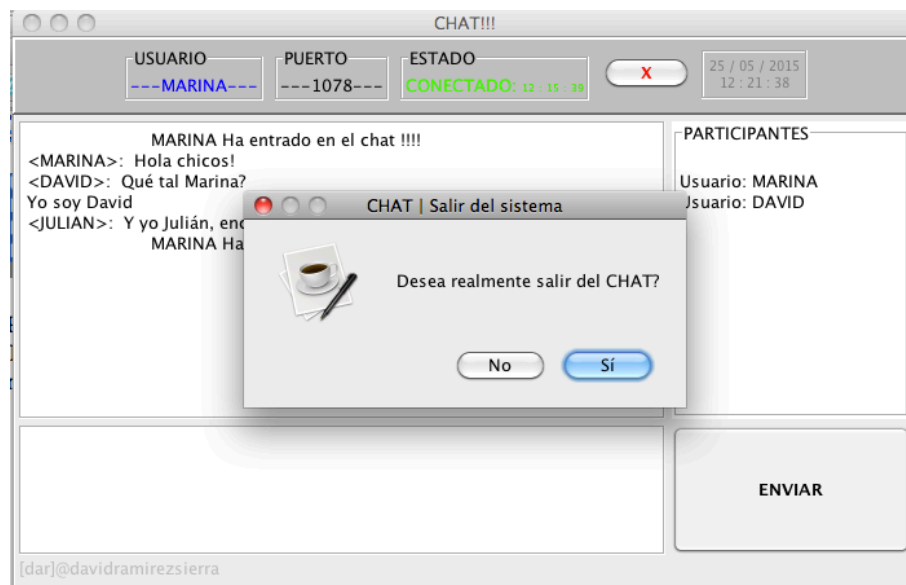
CHAT!!!

USUARIO
---MARINA---

PUERTO
---1078---

ESTADO
CONECTADO: 12 : 15 : 39

X

25 / 05 / 2015
12 : 21 : 38

MARINA Ha entrado en el chat !!!!
<MARINA>: Hola chicos!
<DAVID>: Qué tal Marina?
Yo soy David
<JULIAN>: Y yo Julián, enc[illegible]
MARINA Ha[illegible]

PARTICIPANTES
Usuario: MARINA
Usuario: DAVID

CHAT | Salir del sistema

Desea realmente salir del CHAT?

No
Sí

ENVIAR

[dar]@davidramirezsierra